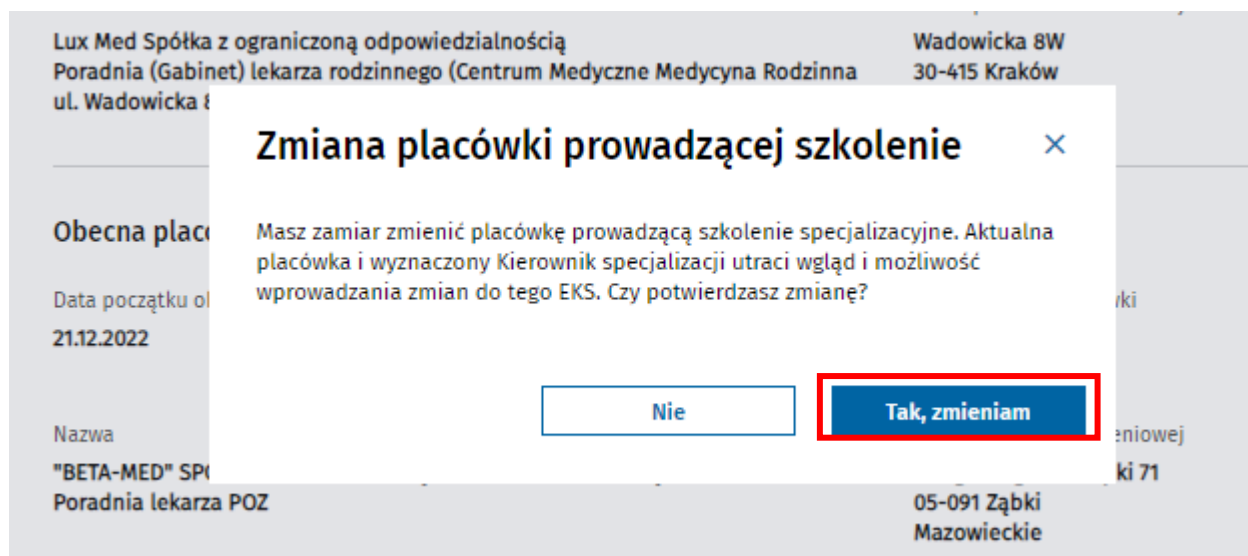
Lux Med Spółka z ograniczoną odpowiedzialnością
Poradnia (Gabinet) lekarza rodzinnego (Centrum Medyczne Medycyna Rodzinna
ul. Wadowicka 8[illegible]

Wadowicka 8W
30-415 Kraków

Zmiana placówki prowadzącej szkolenie

×

Masz zamiar zmienić placówkę prowadzącą szkolenie specjalizacyjne. Aktualna placówka i wyznaczony Kierownik specjalizacji utraci wgląd i możliwość wprowadzania zmian do tego EKS. Czy potwierdzasz zmianę?

Nie

Tak, zmieniam

Obecna plac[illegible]

Data początku o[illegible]
21.12.2022

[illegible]wki

Nazwa
"BETA-MED" SP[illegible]
Poradnia lekarza POZ

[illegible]eniowej
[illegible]ki 71
05-091 Ząbki
Mazowieckie